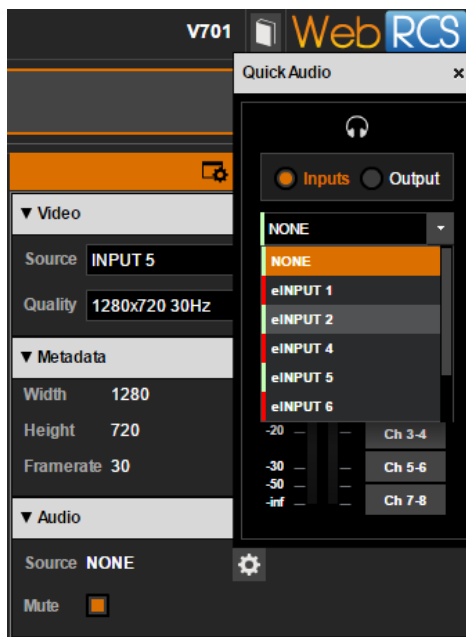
V701 WebRCS

Quick Audio ×

▼ Video

Source INPUT 5

Quality 1280x720 30Hz

▼ Metadata

Width 1280

Height 720

Framerate 30

▼ Audio

Source NONE

Mute

Inputs Output

NONE

NONE

eINPUT 1

eINPUT 2

eINPUT 4

eINPUT 5

eINPUT 6

-20

-30

-50

-inf

Ch 3-4

Ch 5-6

Ch 7-8